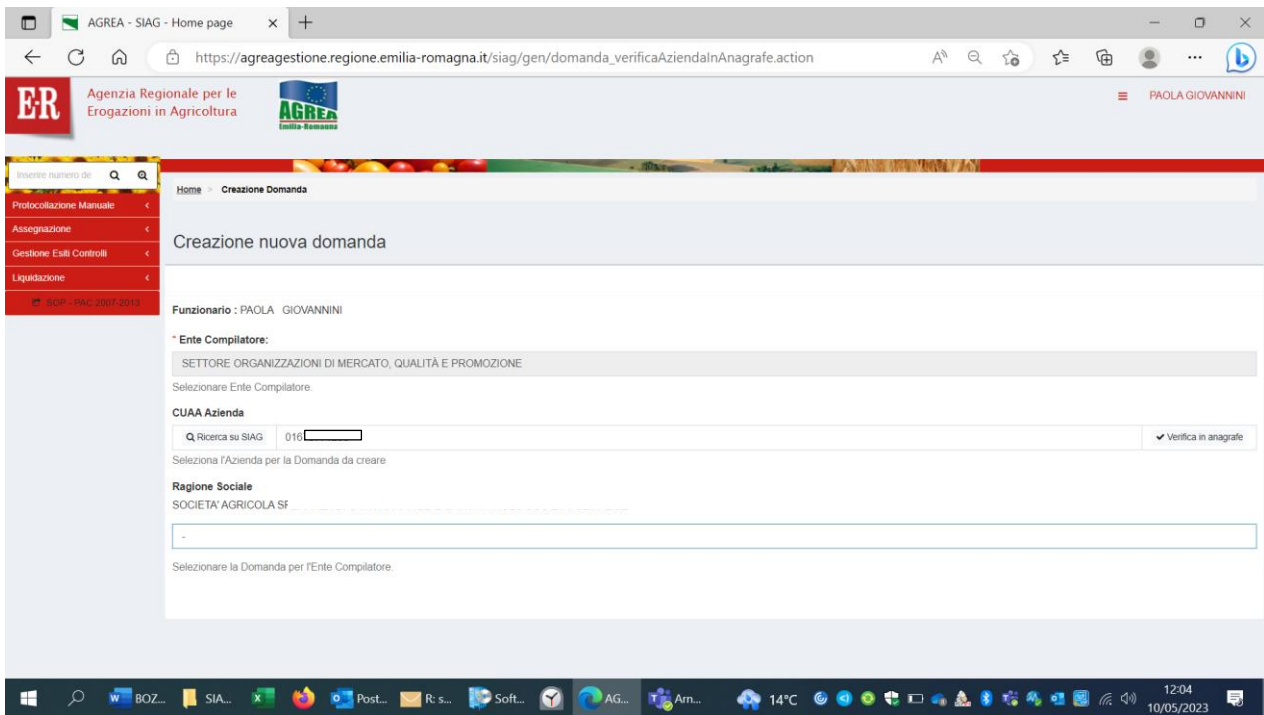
AGREA - SIAG - Home page

https://agreagestione.regione.emilia-romagna.it/siag/gen/domanda_verificaAziendaInAnagrafe.action

E·R Agenzia Regionale per le Erogazioni in Agricoltura

AGREA Emilia-Romagna

PAOLA GIOVANNINI

Inserire numero de

Protocollazione Manuale

Assegnazione

Gestione Esiti Controlli

Liquidazione

SOP - PAC 2007-2013

Home > Creazione Domanda

Creazione nuova domanda

Funzionario : PAOLA GIOVANNINI

* Ente Compilatore:

SETTORE ORGANIZZAZIONI DI MERCATO, QUALITÀ E PROMOZIONE

Selezionare Ente Compilatore.

CUAA Azienda

Ricerca su SIAG 016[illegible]

Verifica in anagrafe

Seleziona l'Azienda per la Domanda da creare

Ragione Sociale

SOCIETA' AGRICOLA SF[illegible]

-

Selezionare la Domanda per l'Ente Compilatore.

BOZ... SIA... Post... R: s... Soft... AG... Arn... 14°C 12:04 10/05/2023